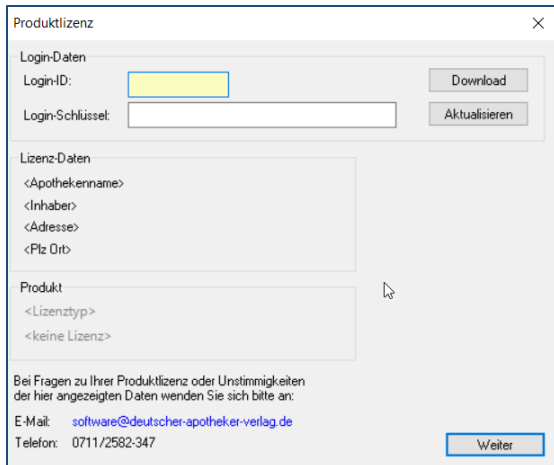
Produktlizenz

Login-Daten
Login-ID:
Login-Schlüssel:
Download
Aktualisieren

Lizenz-Daten
<Apothekenname>
<Inhaber>
<Adresse>
<Plz Ort>

Produkt
<Lizenztyp>
<keine Lizenz>

Bei Fragen zu Ihrer Produktlizenz oder Unstimmigkeiten der hier angezeigten Daten wenden Sie sich bitte an:

E-Mail: software@deutscher-apotheker-verlag.de
Telefon: 0711/2582-347

Weiter